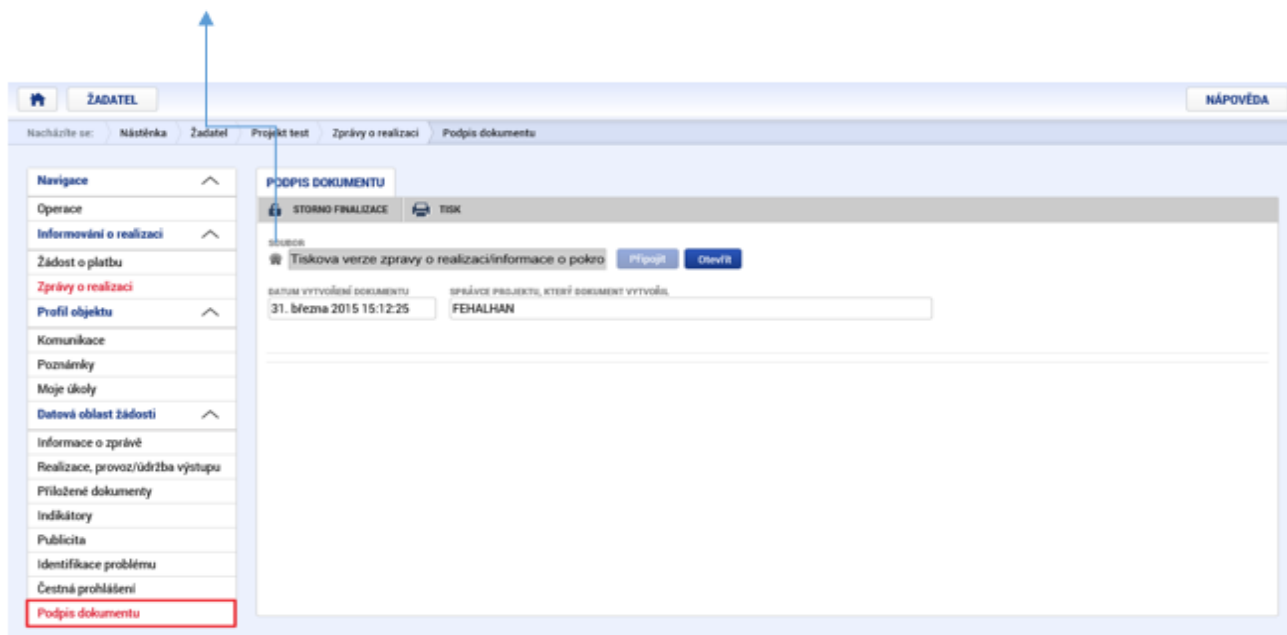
ŽADATEL

NÁPOVĚDA

Nacházíte se: Nástěnka Žadatel Projekt test Zprávy o realizaci Podpis dokumentu

Navigace
Operace
Informování o realizaci
Žádost o platbu
Zprávy o realizaci
Profil objektu
Komunikace
Poznámky
Moje úkoly
Datová oblast žádosti
Informace o zprávě
Realizace, provoz/údržba výstupu
Přiložené dokumenty
Indikátory
Publicita
Identifikace problému
Čestná prohlášení
Podpis dokumentu

PODPIS DOKUMENTU

STORNO FINALIZACE
TISK

SOUBOR
Tiskova verze zpravy o realizaci/informace o pokro
Připojit
Otevřít

DATUM VYTVOŘENÍ DOKUMENTU
31. března 2015 15:12:25

SPRÁVCE PROJEKTU, KTERÝ DOKUMENT VYTVOŘIL
FEHALHAN